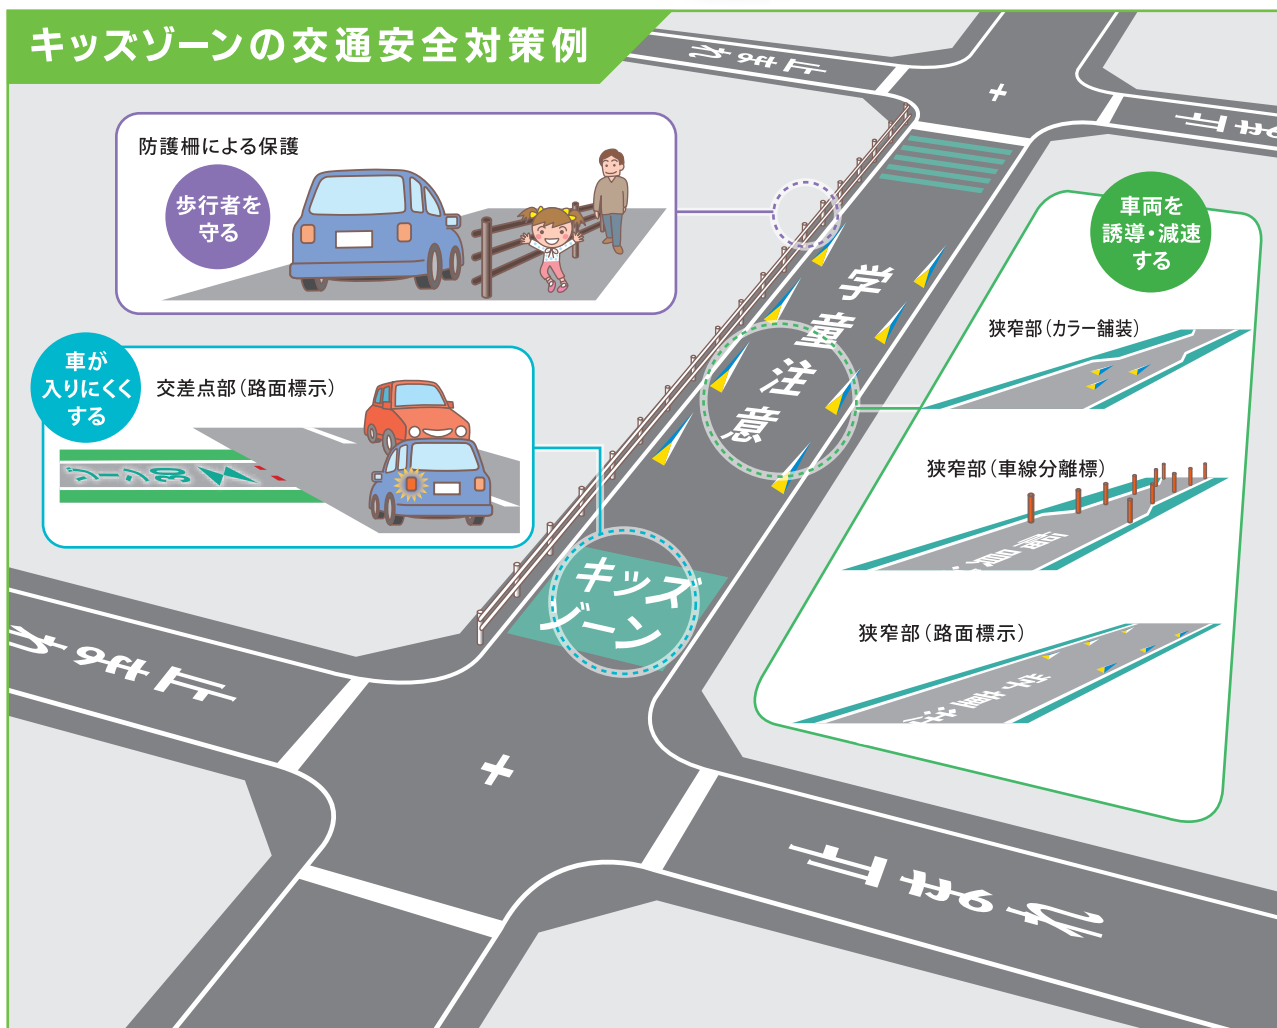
キッズゾーンの交通安全対策例

防護柵による保護

歩行者を守る

車が入りにくくする

交差点部（路面標示）

キッズゾーン

学童注意

車両を誘導・減速する

狭窄部（カラー舗装）

狭窄部（車線分離標）

狭窄部（路面標示）

止まれ

止まれ

止まれ

止まれ